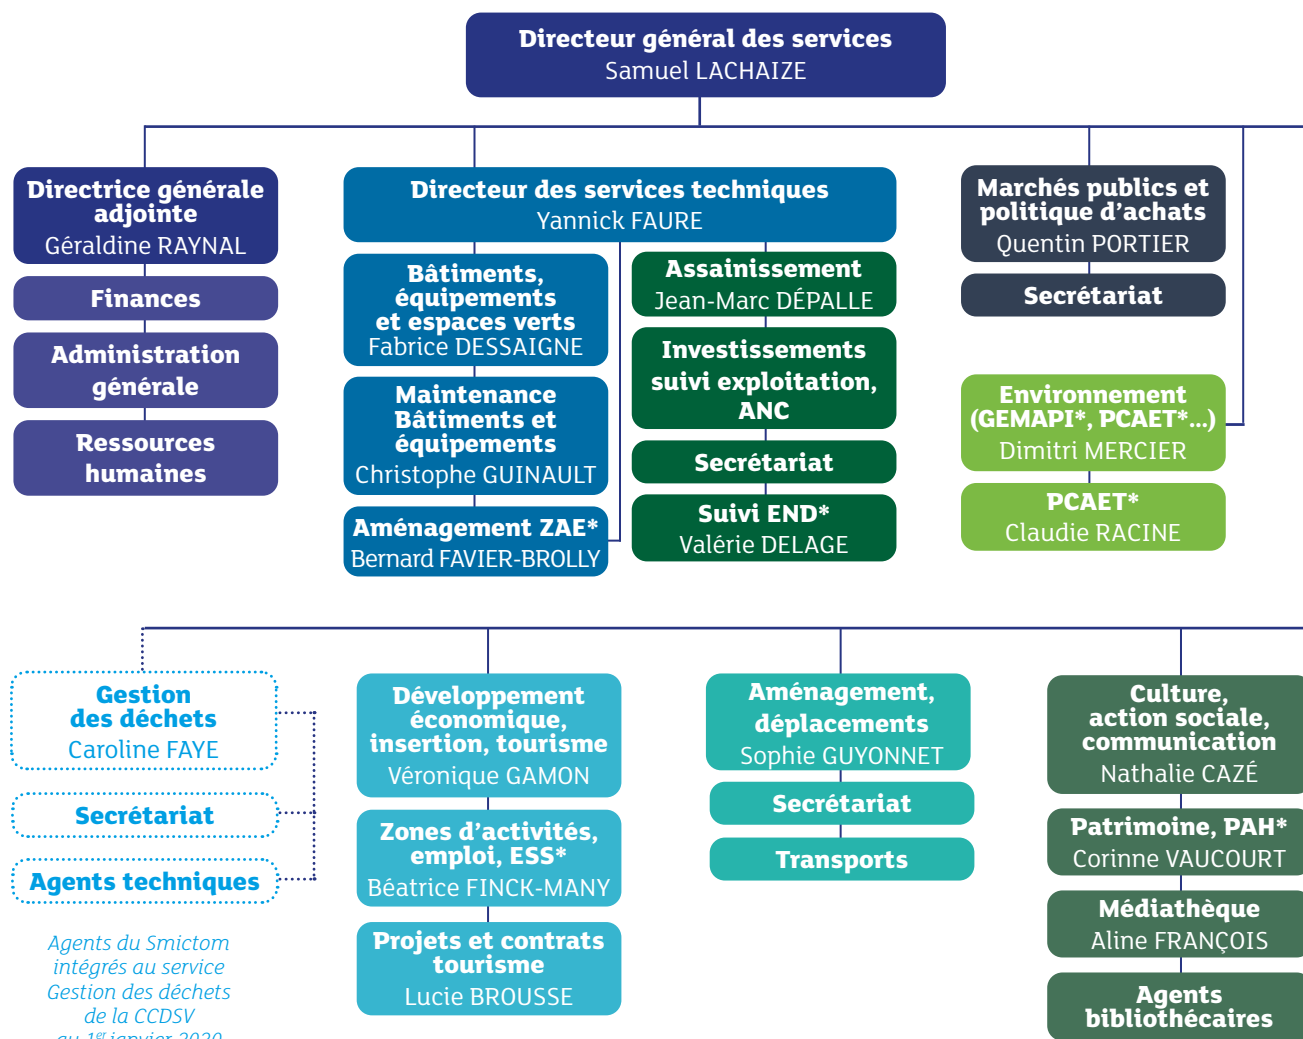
Directeur général des services
Samuel LACHAIZE

Directrice générale adjointe
Géraldine RAYNAL

Finances

Administration générale

Ressources humaines

Directeur des services techniques
Yannick FAURE

Bâtiments, équipements et espaces verts
Fabrice DESSAIGNE

Maintenance Bâtiments et équipements
Christophe GUINAULT

Aménagement ZAE*
Bernard FAVIER-BROLLY

Assainissement
Jean-Marc DÉPALLE

Investissements suivi exploitation, ANC

Secrétariat

Suivi END*
Valérie DELAGE

Marchés publics et politique d'achats
Quentin PORTIER

Secrétariat

Environnement (GEMAPI*, PCAET*...)
Dimitri MERCIER

PCAET*
Claudie RACINE

Gestion des déchets
Caroline FAYE

Secrétariat

Agents techniques

Agents du Smictom intégrés au service Gestion des déchets de la CCDSV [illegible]

Développement économique, insertion, tourisme
Véronique GAMON

Zones d'activités, emploi, ESS*
Béatrice FINCK-MANY

Projets et contrats tourisme
Lucie BROUSSE

Aménagement, déplacements
Sophie GUYONNET

Secrétariat

Transports

Culture, action sociale, communication
Nathalie CAZÉ

Patrimoine, PAH*
Corinne VAUCOURT

Médiathèque
Aline FRANÇOIS

Agents bibliothécaires